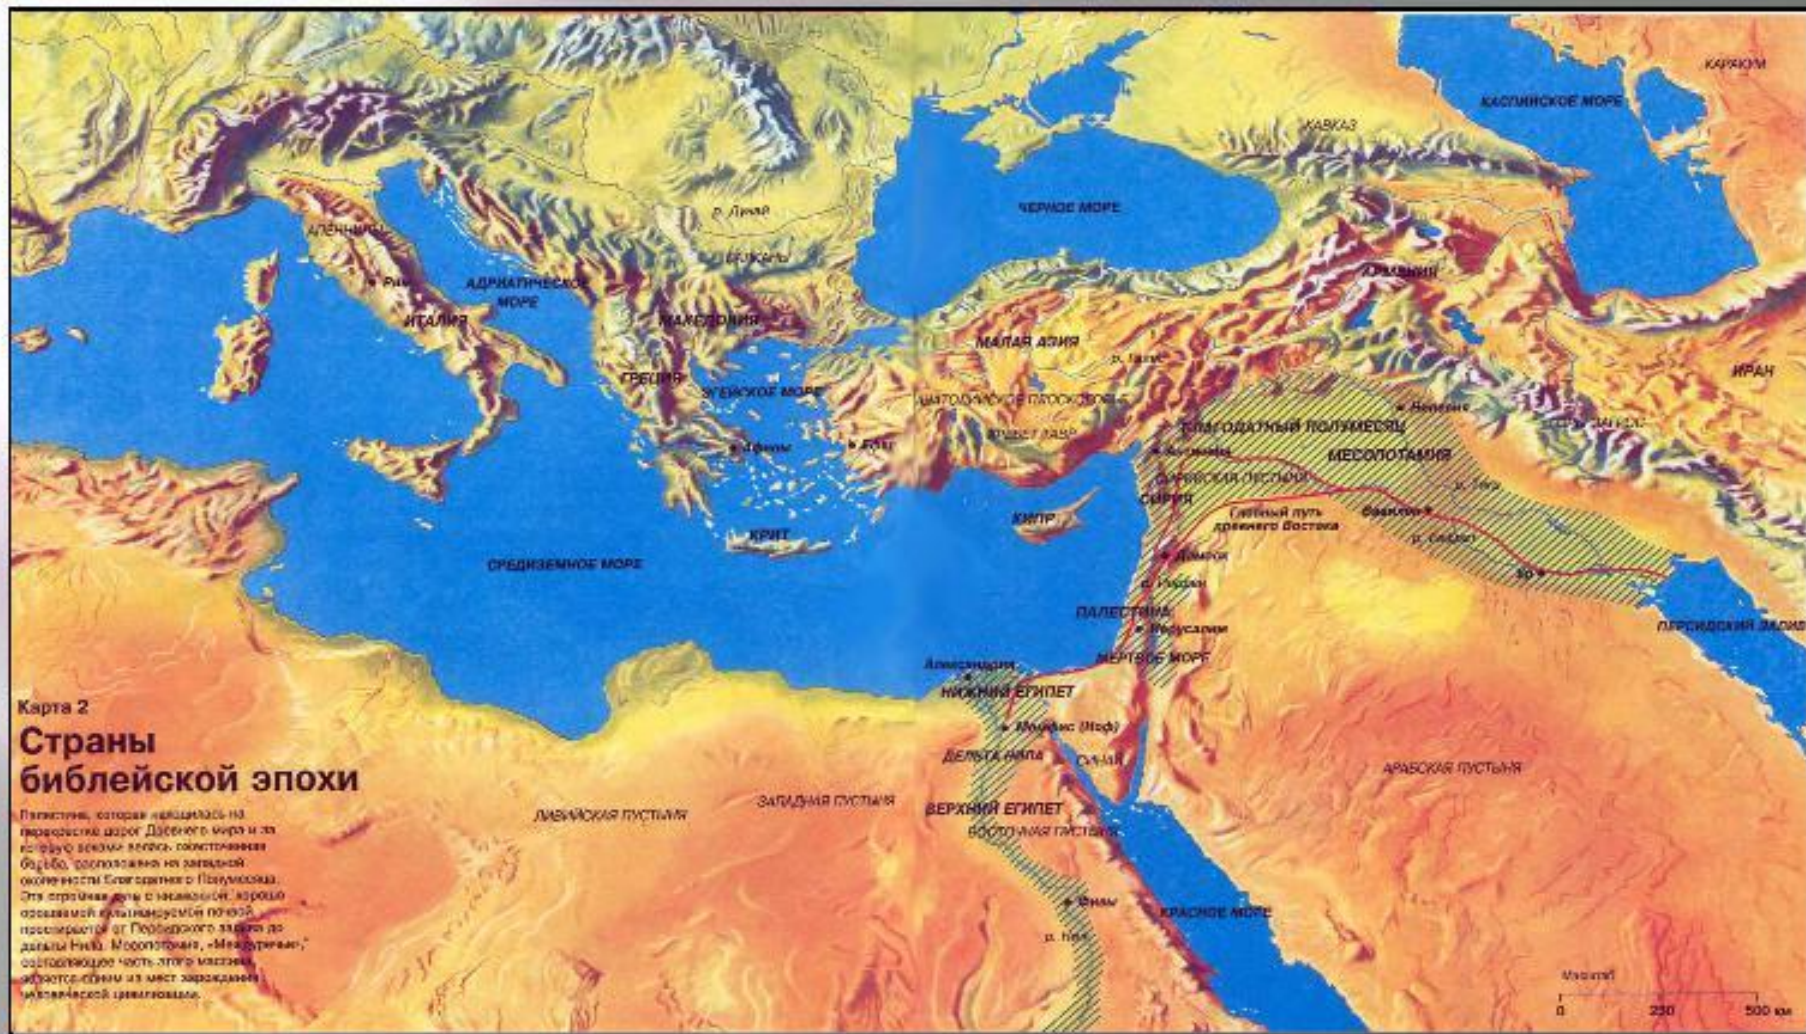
Карта 2
Страны библейской эпохи

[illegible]

КАРАКУМ
КАСПИЙСКОЕ МОРЕ
КАВКАЗ
ЧЕРНОЕ МОРЕ
р. Дунай
БАЛКАНЫ
АПЕННИНЫ
Рим
АДРИАТИЧЕСКОЕ МОРЕ
ИТАЛИЯ
МАКЕДОНИЯ
ГРЕЦИЯ
ЭГЕЙСКОЕ МОРЕ
Афины
Эфес
КРИТ
МАЛАЯ АЗИЯ
АНАТОЛИЙСКОЕ ПЛОСКОГОРЬЕ
АРМЕНИЯ
ИРАН
Ниневия
БЛАГОДАТНЫЙ ПОЛУМЕСЯЦ
МЕСОПОТАМИЯ
Каркемиш
СИРИЙСКАЯ ПУСТЫНЯ
СИРИЯ
КИПР
Главный путь древнего Востока
Вавилон
р. Тигр
р. Евфрат
Ур
Дамаск
р. Иордан
ПАЛЕСТИНА
Иерусалим
МЕРТВОЕ МОРЕ
ПЕРСИДСКИЙ ЗАЛИВ
СРЕДИЗЕМНОЕ МОРЕ
Александрия
НИЖНИЙ ЕГИПЕТ
Мемфис (Ноф)
ДЕЛЬТА НИЛА
СИНАЙ
АРАВИЙСКАЯ ПУСТЫНЯ
ЛИВИЙСКАЯ ПУСТЫНЯ
ЗАПАДНАЯ ПУСТЫНЯ
ВЕРХНИЙ ЕГИПЕТ
ВОСТОЧНАЯ ПУСТЫНЯ
Фивы
р. Нил
КРАСНОЕ МОРЕ
Масштаб
0 250 500 км